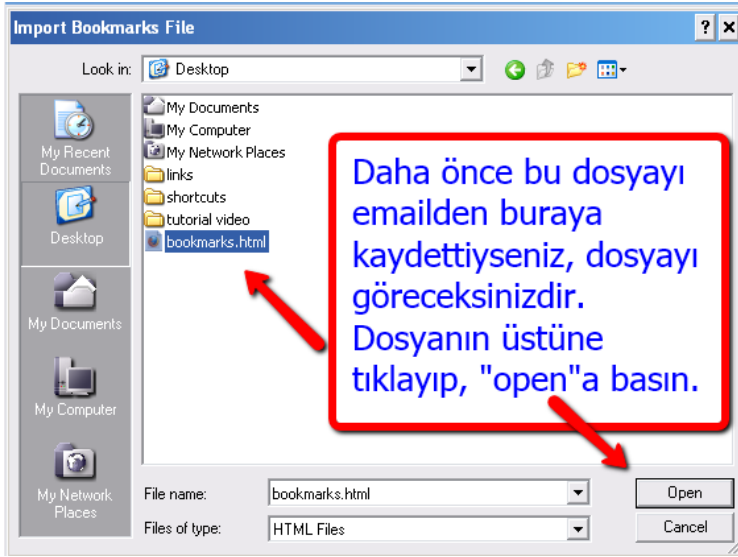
Import Bookmarks File

?
X

Look in: Desktop

My Recent Documents
Desktop
My Documents
My Computer
My Network Places

My Documents
My Computer
My Network Places
links
shortcuts
tutorial video
bookmarks.html

Daha önce bu dosyayı emailden buraya kaydettiyseniz, dosyayı göreceksinizdir. Dosyanın üstüne tıklayıp, "open"a basın.

File name: bookmarks.html
Files of type: HTML Files

Open
Cancel